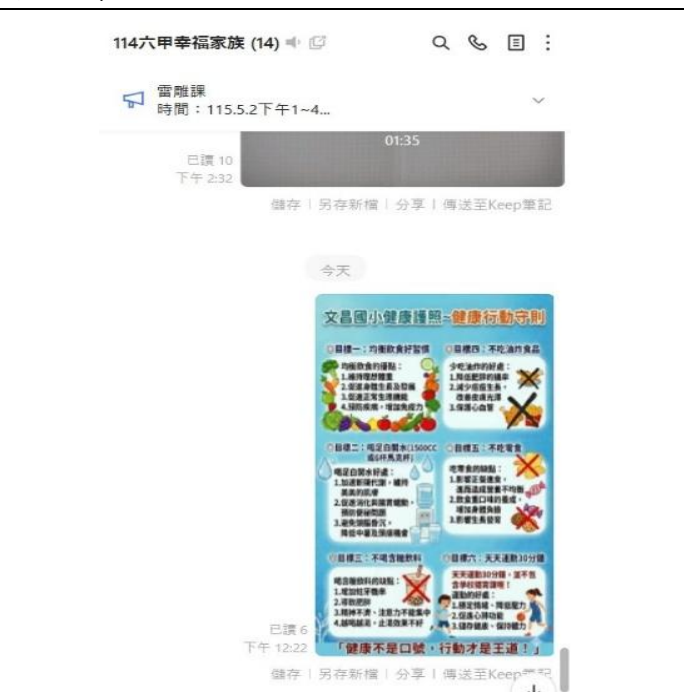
114六甲幸福家族 (14)

雷雕課
時間：115.5.2下午1~4...

01:35

已讀 10
下午 2:32

儲存 | 另存新檔 | 分享 | 傳送至Keep筆記

今天

文昌國小健康護照~健康行動守則

目標一：均衡飲食好習慣
均衡飲食的好處：
1.維持理想體重
2.促進身體生長及發育
3.促進正常生理機能
4.預防疾病，增加免疫力

目標四：不吃油炸食品
少吃油炸的好處：
1.降低肥胖的機率
2.減少痘痘生長，改善皮膚光澤
3.保護心血管

目標二：喝足白開水(1500CC 或6杯馬克杯)
喝足白開水好處：
1.加速新陳代謝，維持美美的肌膚
2.促進消化與腸胃蠕動，預防便秘問題
3.避免頭暈疲勞，降低中暑及脫水機會

目標五：不吃零食
吃零食的缺點：
1.影響正餐進食，造成過胖營養不均衡
2.飲食重口味的養成，增加身體負擔
3.影響生長發育

目標三：不喝含糖飲料
喝含糖飲料的缺點：
1.增加蛀牙機率
2.導致肥胖
3.精神不濟，注意力不能集中
4.越喝越渴，止渴效果不好

目標六：天天運動30分鐘
天天運動30分鐘，並不包含學校體育課喔！
運動的好處：
1.穩定情緒，降低壓力
2.促進心肺功能
3.儲存健康，保持體力

「健康不是口號，行動才是王道！」

已讀 6
下午 12:22

儲存 | 另存新檔 | 分享 | 傳送至Keep筆記